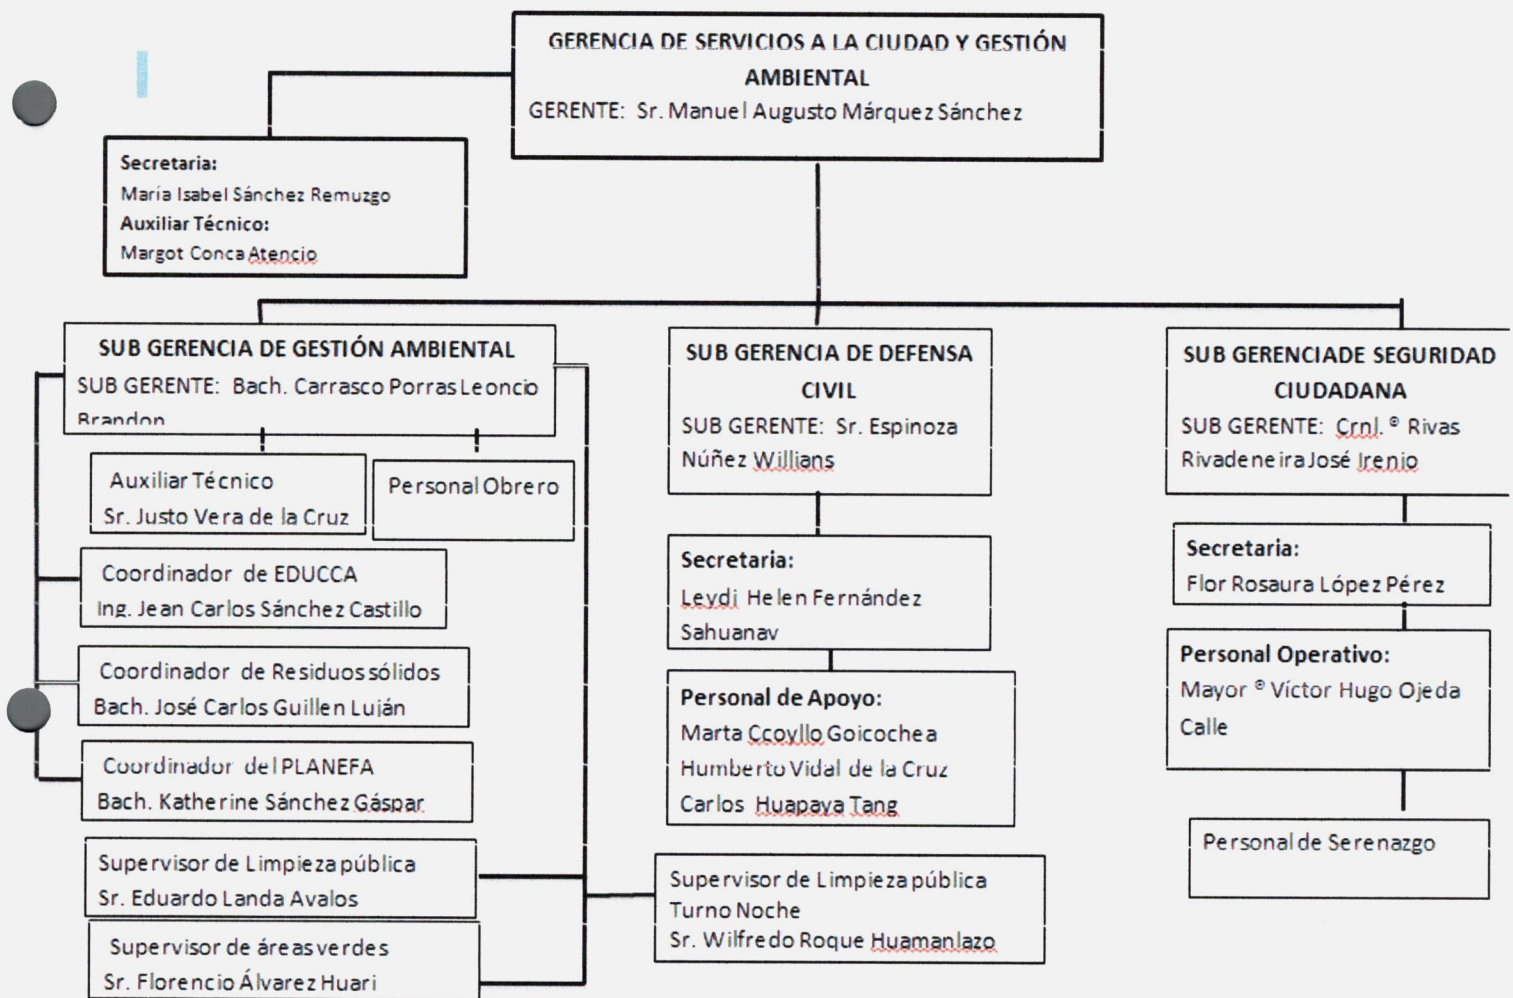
GERENCIA DE SERVICIOS A LA CIUDAD Y GESTIÓN AMBIENTAL
GERENTE: Sr. Manuel Augusto Márquez Sánchez

Secretaria:
María Isabel Sánchez Remuzgo
Auxiliar Técnico:
Margot Conca Atencio

SUB GERENCIA DE GESTIÓN AMBIENTAL
SUB GERENTE: Bach. Carrasco Porras Leoncio Brandon

Auxiliar Técnico
Sr. Justo Vera de la Cruz

Personal Obrero

Coordinador de EDUCCA
Ing. Jean Carlos Sánchez Castillo

Coordinador de Residuos sólidos
Bach. José Carlos Guillen Luján

Coordinador del PLANEFA
Bach. Katherine Sánchez Gáspar

Supervisor de Limpieza pública
Sr. Eduardo Landa Avalos

Supervisor de áreas verdes
Sr. Florencio Álvarez Huari

SUB GERENCIA DE DEFENSA CIVIL
SUB GERENTE: Sr. Espinoza Núñez Willians

Secretaria:
Leydi Helen Fernández Sahuanav

Personal de Apoyo:
Marta Ccoyllo Goicochea
Humberto Vidal de la Cruz
Carlos Huapaya Tang

Supervisor de Limpieza pública
Turno Noche
Sr. Wilfredo Roque Huamanlazo

SUB GERENCIADE SEGURIDAD CIUDADANA
SUB GERENTE: Crnl. ® Rivas Rivadeneira José Irenio

Secretaria:
Flor Rosaura López Pérez

Personal Operativo:
Mayor ® Víctor Hugo Ojeda Calle

Personal de Serenazgo